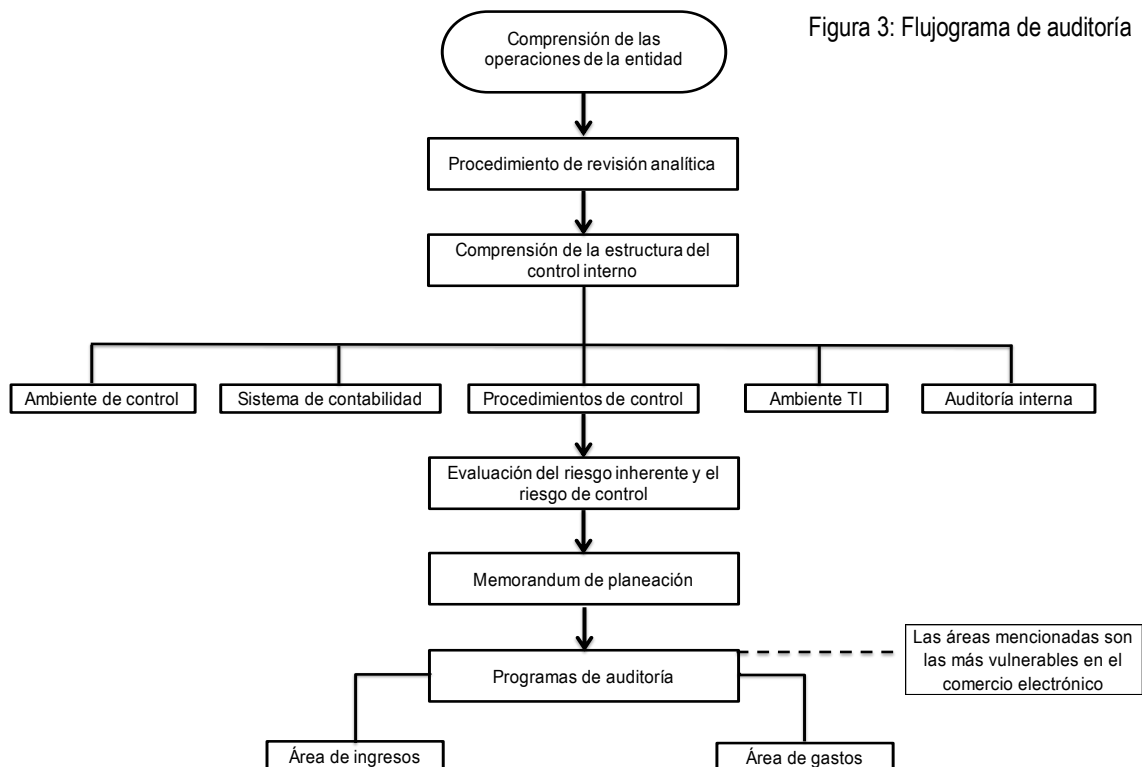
Figura 3: Flujograma de auditoría

Comprensión de las operaciones de la entidad

Procedimiento de revisión analítica

Comprensión de la estructura del control interno

Ambiente de control

Sistema de contabilidad

Procedimientos de control

Ambiente TI

Auditoría interna

Evaluación del riesgo inherente y el riesgo de control

Memorandum de planeación

Programas de auditoría

Las áreas mencionadas son las más vulnerables en el comercio electrónico

Área de ingresos

Área de gastos